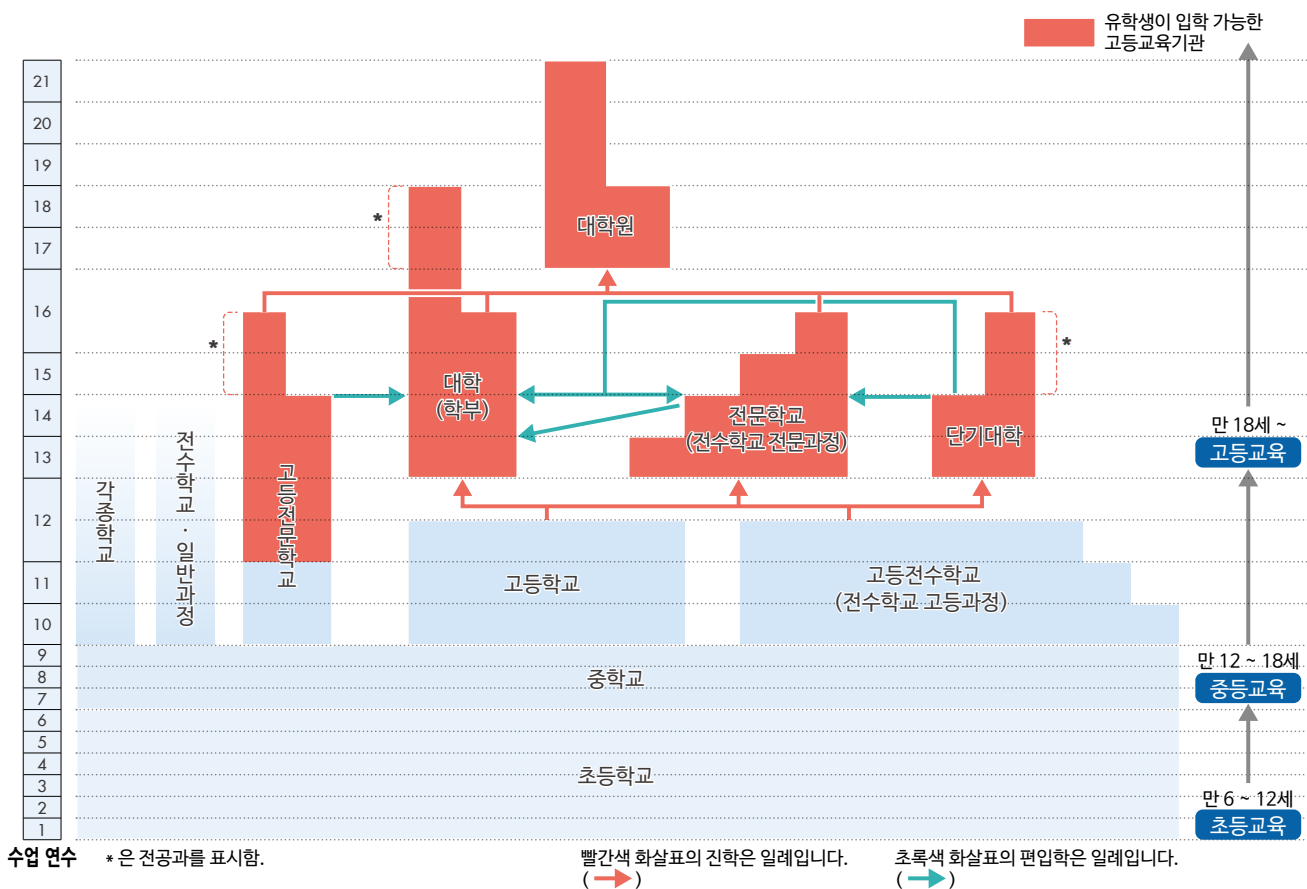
유학생이 입학 가능한 고등교육기관

21
20
19
18
17
16
15
14
13
12
11
10
9
8
7
6
5
4
3
2
1
수업 연수

대학원

*

*

*

대학
(학부)

전문학교
(전수학교 전문과정)

단기대학

고등전문학교

각종학교

전수학교 · 일반과정

고등학교

고등전수학교
(전수학교 고등과정)

중학교

초등학교

만 18세 ~
고등교육

만 12 ~ 18세
중등교육

만 6 ~ 12세
초등교육

* 은 전공과를 표시함.

빨간색 화살표의 진학은 일례입니다.
( )

초록색 화살표의 편입학은 일례입니다.
( )